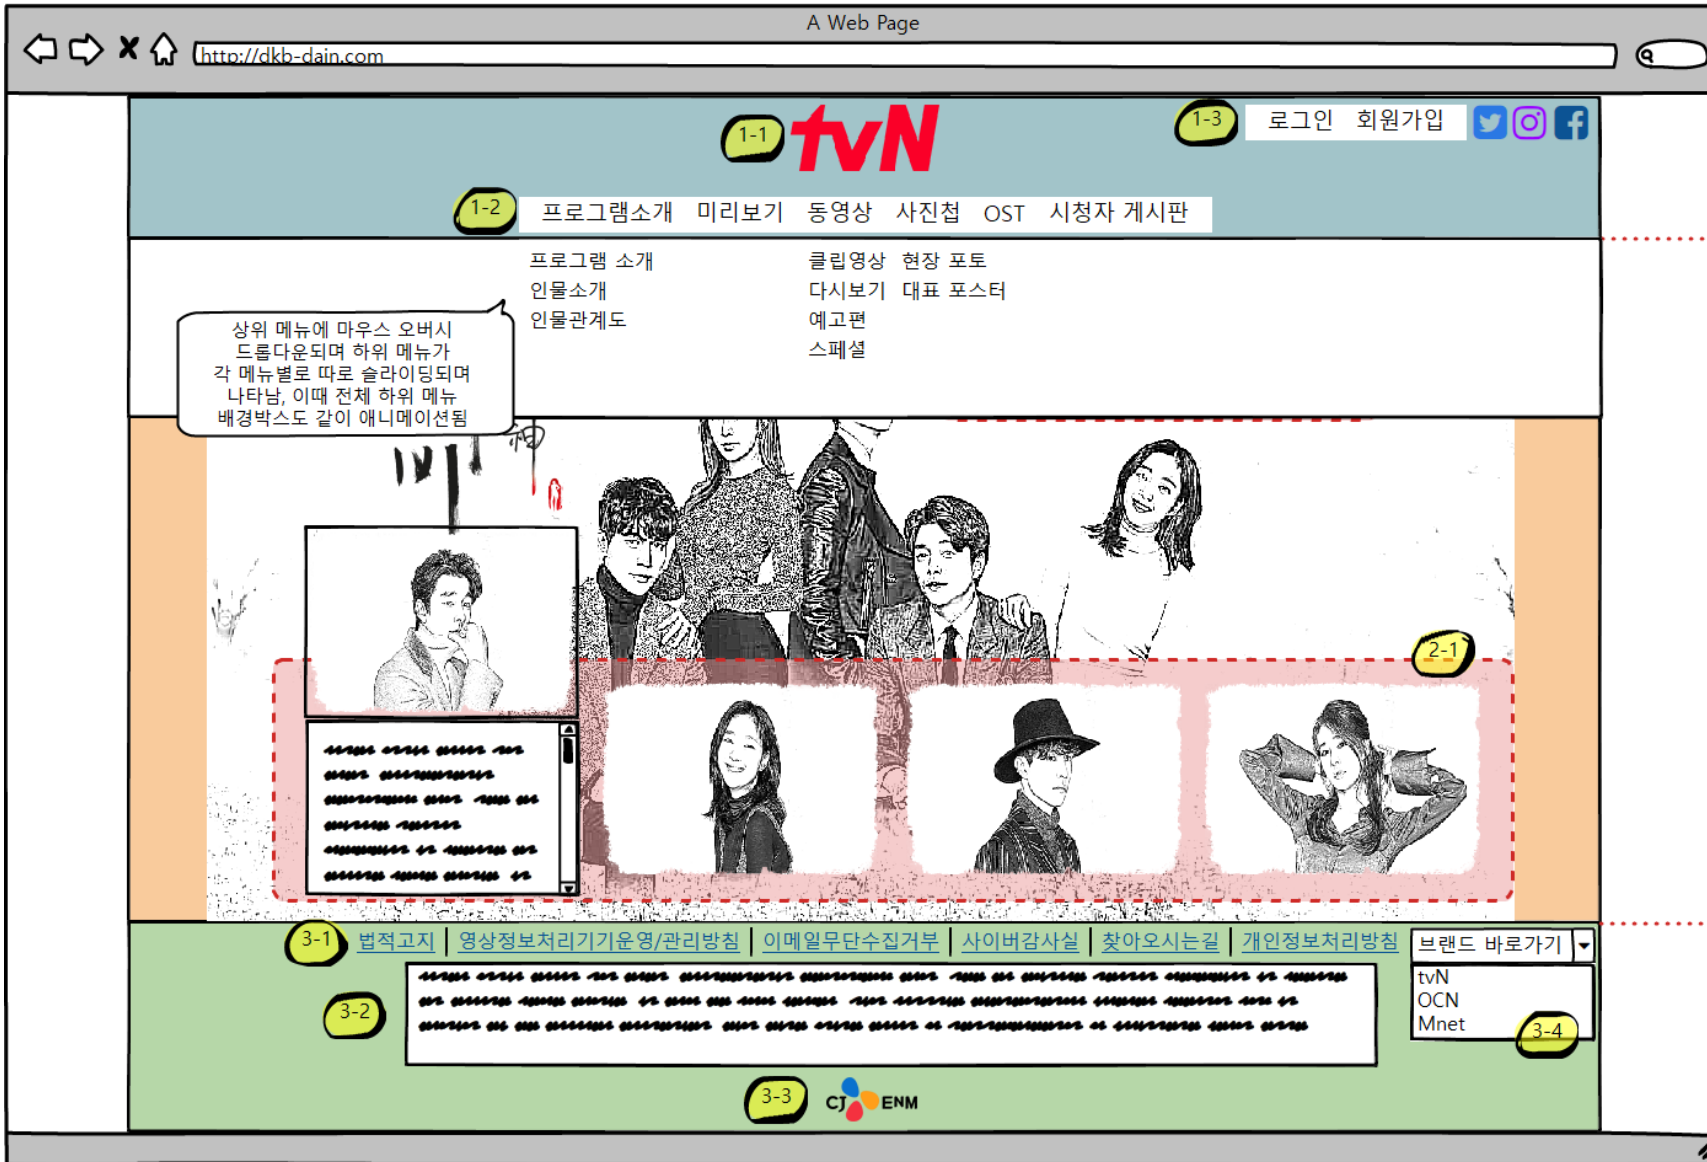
A Web Page

http://dkb-dain.com

1-1 tvN

1-3 로그인 회원가입

1-2 프로그램소개 미리보기 동영상 사진첩 OST 시청자 게시판

프로그램 소개
인물소개
인물관계도

클립영상
다시보기
예고편
스페셜

현장 포토
대표 포스터

상위 메뉴에 마우스 오버시 드롭다운되며 하위 메뉴가 각 메뉴별로 따로 슬라이딩되며 나타남, 이때 전체 하위 메뉴 배경박스도 같이 애니메이션됨

2-1

3-1 법적고지 | 영상정보처리기기운영/관리방침 | 이메일무단수집거부 | 사이버감사실 | 찾아오시는길 | 개인정보처리방침

브랜드 바로가기

tvN
OCN
Mnet

3-2

3-4

3-3 CJ ENM